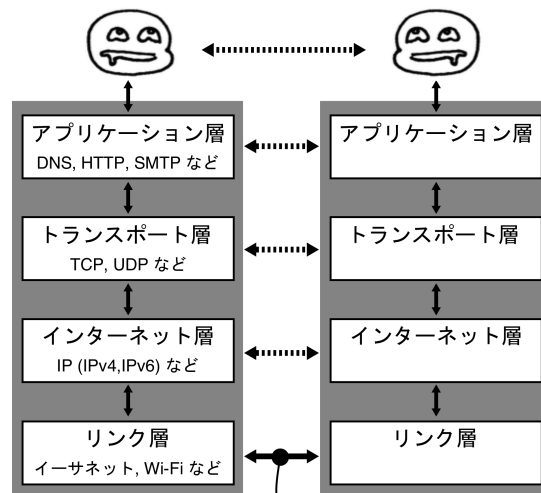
アプリケーション層
DNS, HTTP, SMTP など

アプリケーション層

トランスポート層
TCP, UDP など

トランスポート層

インターネット層
IP (IPv4,IPv6) など

インターネット層

リンク層
イーサネット, Wi-Fi など

リンク層